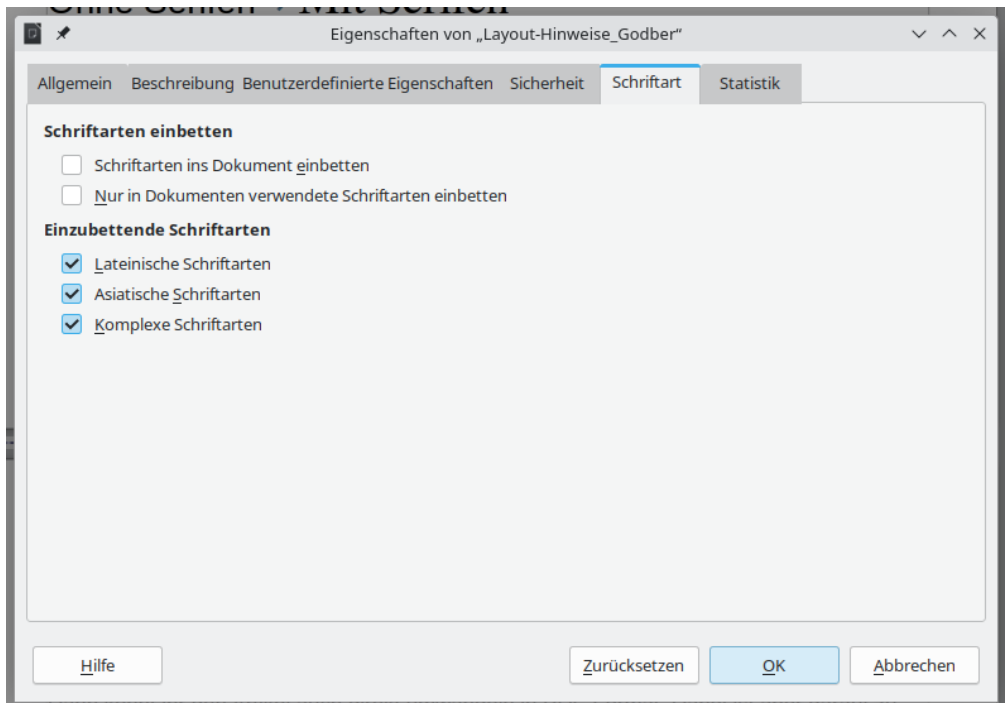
Ohne Serifen • Mit Serifen

Eigenschaften von „Layout-Hinweise_Godber“

Allgemein Beschreibung Benutzerdefinierte Eigenschaften Sicherheit Schriftart Statistik

Schriftarten einbetten

Schriftarten ins Dokument einbetten

Nur in Dokumenten verwendete Schriftarten einbetten

Einzubettende Schriftarten

Lateinische Schriftarten

Asiatische Schriftarten

Komplexe Schriftarten

Hilfe

Zurücksetzen

OK

Abbrechen